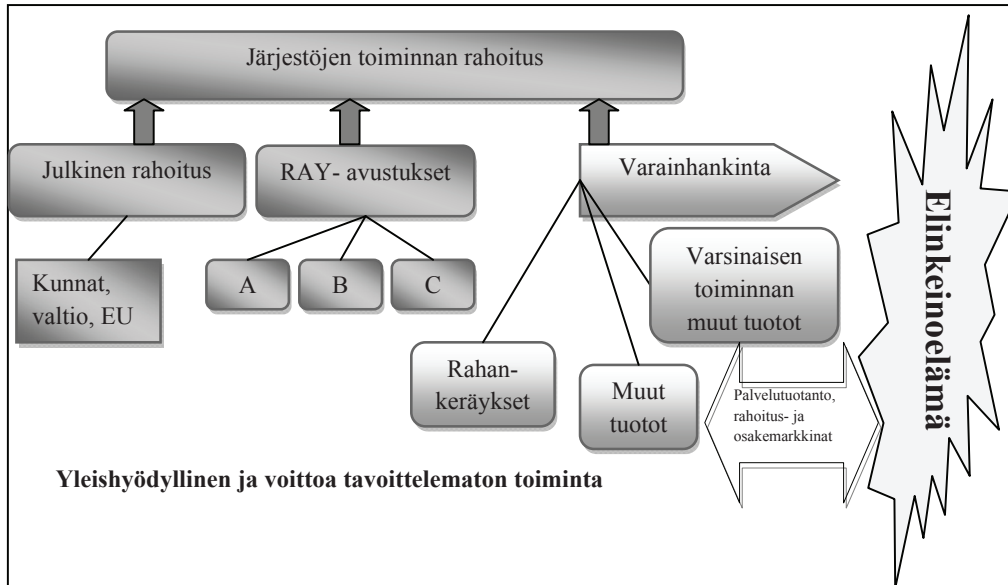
Järjestöjen toiminnan rahoitus

Julkinen rahoitus

RAY- avustukset

Varainhankinta

Elinkeinoelämä

Kunnat, valtio, EU

A

B

C

Varsinaisen toiminnan muut tuotot

Rahankeräykset

Muut tuotot

Palvelutuotanto, rahoitus- ja osakemarkkinat

Yleishyödyllinen ja voittoa tavoittelematon toiminta